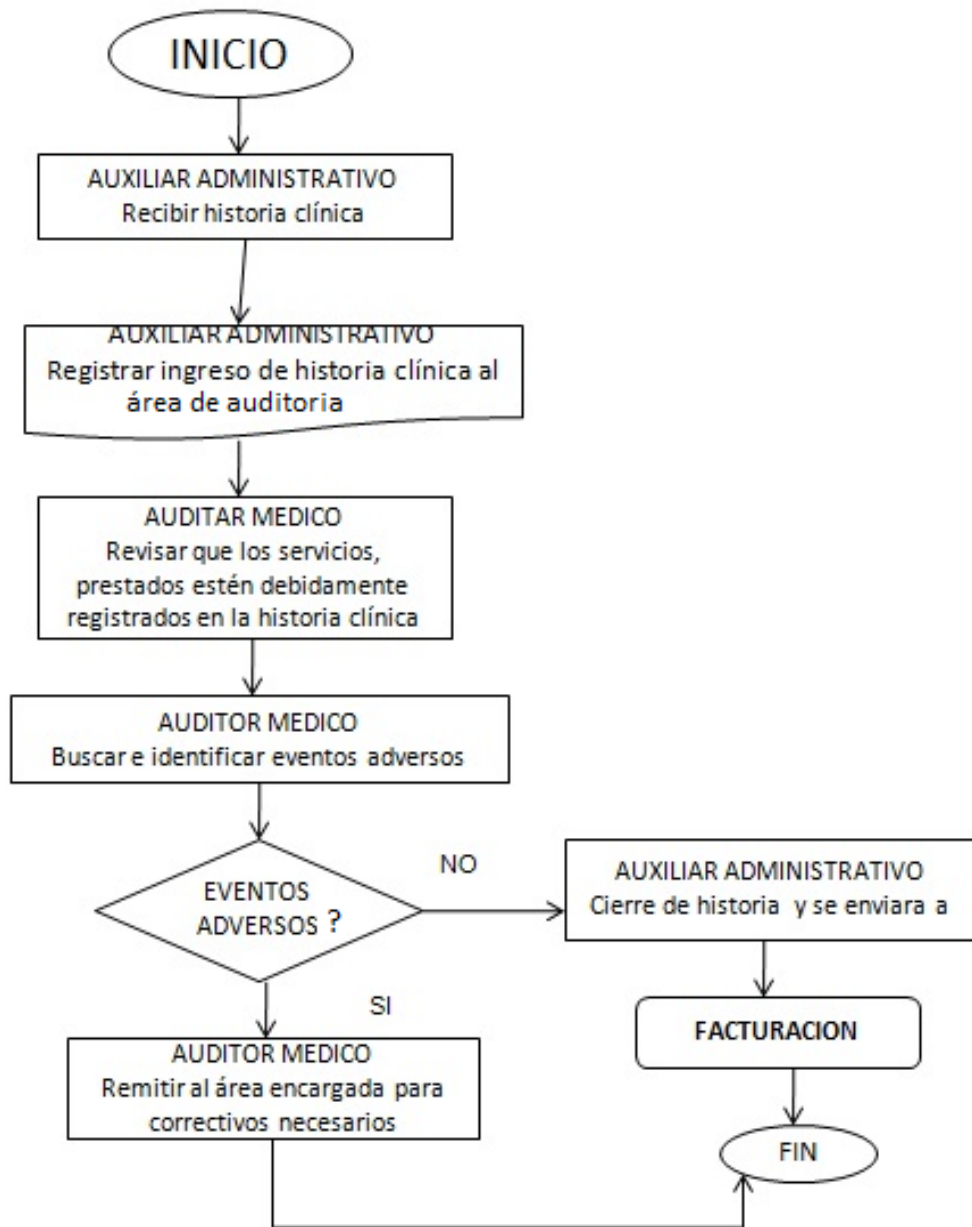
INICIO

AUXILIAR ADMINISTRATIVO
Recibir historia clínica

AUXILIAR ADMINISTRATIVO
Registrar ingreso de historia clínica al área de auditoria

AUDITAR MEDICO
Revisar que los servicios, prestados estén debidamente registrados en la historia clínica

AUDITOR MEDICO
Buscar e identificar eventos adversos

EVENTOS ADVERSOS ?

NO

AUXILIAR ADMINISTRATIVO
Cierre de historia y se enviara a

FACTURACION

SI

AUDITOR MEDICO
Remitir al área encargada para correctivos necesarios

FIN